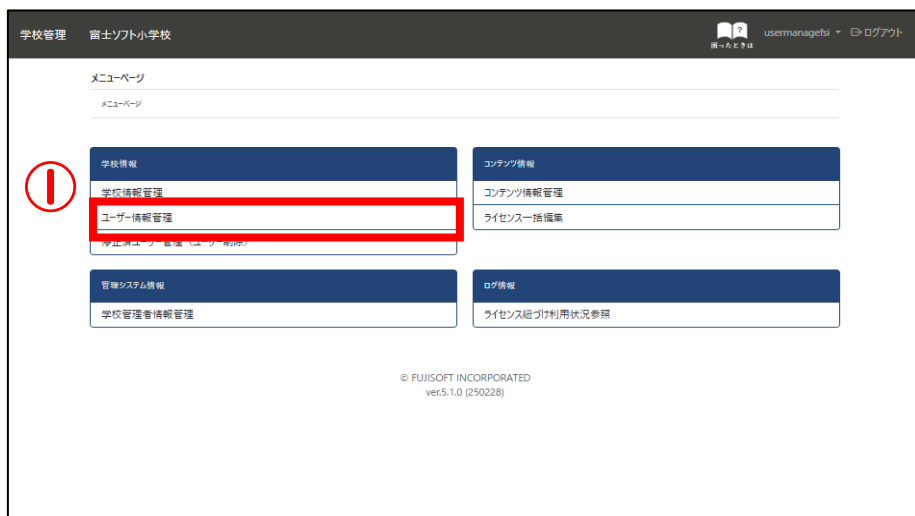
学校管理　富士ソフト小学校

困ったときは　usermanagefsi　ログアウト

メニューページ

メニューページ

①

学校情報

学校情報管理

ユーザー情報管理

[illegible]

コンテンツ情報

コンテンツ情報管理

ライセンス一括編集

管理システム情報

学校管理者情報管理

ログ情報

ライセンス紐づけ利用状況参照

© FUJISOFT INCORPORATED
ver.5.1.0 (250228)